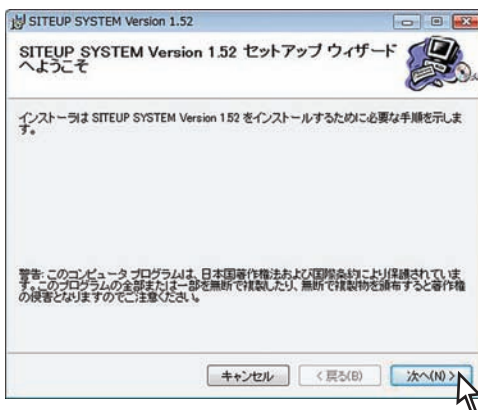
SITEUP SYSTEM Version 1.52

SITEUP SYSTEM Version 1.52 セットアップ ウィザードへようこそ

インストーラは SITEUP SYSTEM Version 1.52 をインストールするために必要な手順を示します。

警告: このコンピュータ プログラムは、日本国著作権法および国際条約により保護されています。このプログラムの全部または一部を無断で複製したり、無断で複製物を頒布すると著作権の侵害となりますのでご注意ください。

キャンセル　< 戻る(B)　次へ(N) >